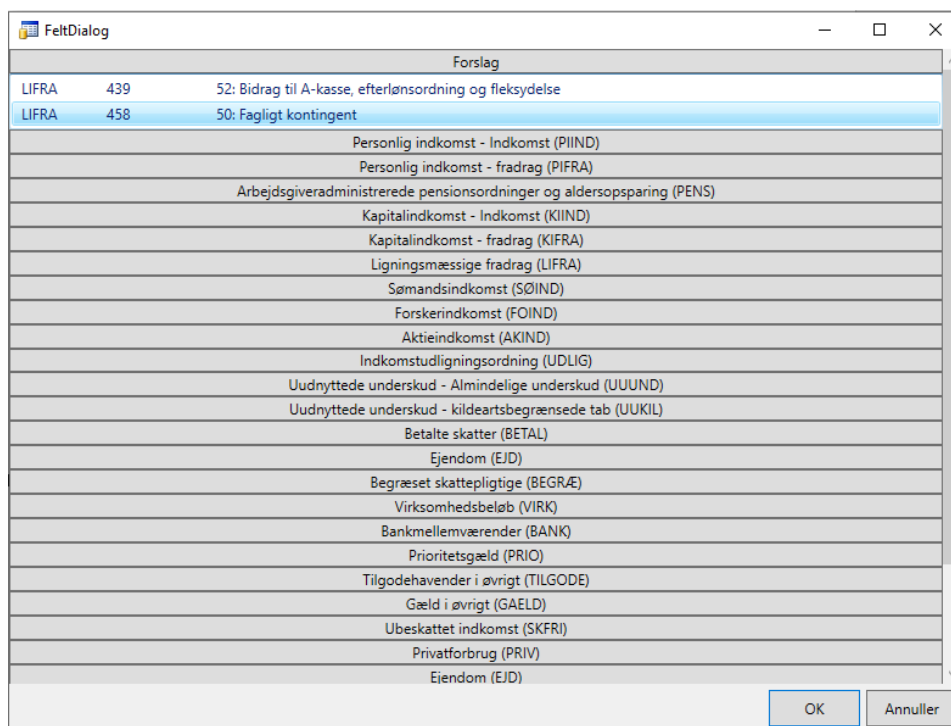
FeltDialog

Forslag

| | | |
|---|---|---|
| LIFRA | 439 | 52: Bidrag til A-kasse, efterlønsordning og fleksydelse |
| LIFRA | 458 | 50: Fagligt kontingent |

Personlig indkomst - Indkomst (PIIND)
Personlig indkomst - fradrag (PIFRA)
Arbejdsgiveradministrerede pensionsordninger og aldersopsparing (PENS)
Kapitalindkomst - Indkomst (KIIND)
Kapitalindkomst - fradrag (KIFRA)
Ligningsmæssige fradrag (LIFRA)
Sømandsindkomst (SØIND)
Forskerindkomst (FOIND)
Aktieindkomst (AKIND)
Indkomstudligningsordning (UDLIG)
Uudnyttede underskud - Almindelige underskud (UUUND)
Uudnyttede underskud - kildeartsbegrænsede tab (UUKIL)
Betalte skatter (BETAL)
Ejendom (EJD)
Begræset skattepligtige (BEGRÆ)
Virksomhedsbeløb (VIRK)
Bankmellemværender (BANK)
Prioritetsgæld (PRIO)
Tilgodehavender i øvrigt (TILGODE)
Gæld i øvrigt (GAELD)
Ubeskattet indkomst (SKFRI)
Privatforbrug (PRIV)
Ejendom (EJD)

OK
Annuller